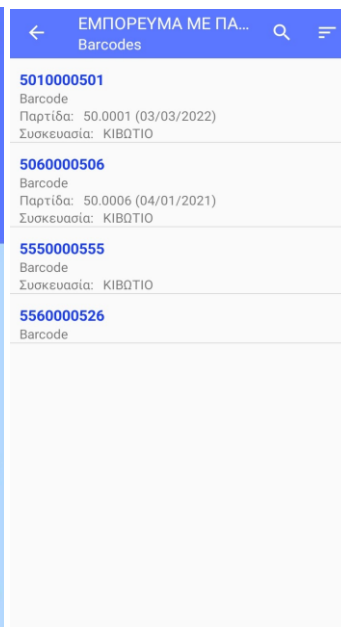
ΕΜΠΟΡΕΥΜΑ ΜΕ ΠΑ...
Barcodes

5010000501
Barcode
Παρτίδα: 50.0001 (03/03/2022)
Συσκευασία: ΚΙΒΩΤΙΟ

5060000506
Barcode
Παρτίδα: 50.0006 (04/01/2021)
Συσκευασία: ΚΙΒΩΤΙΟ

5550000555
Barcode
Συσκευασία: ΚΙΒΩΤΙΟ

5560000526
Barcode